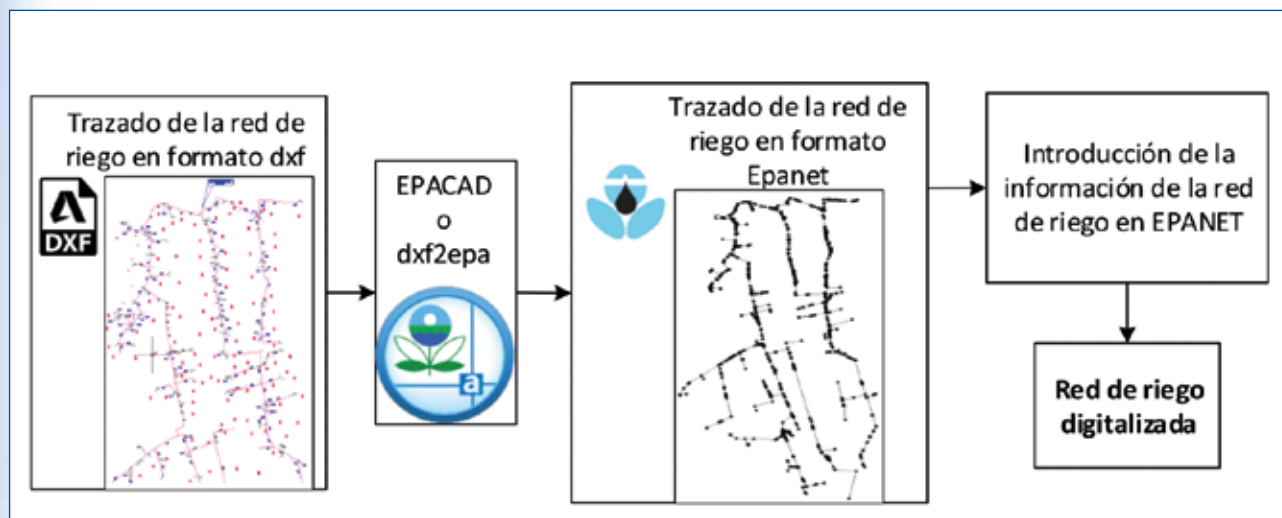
Trazado de la red de riego en formato dxf

DXF

EPACAD
o
dxf2epa

a

Trazado de la red de riego en formato Epanet

Introducción de la información de la red de riego en EPANET

Red de riego digitalizada